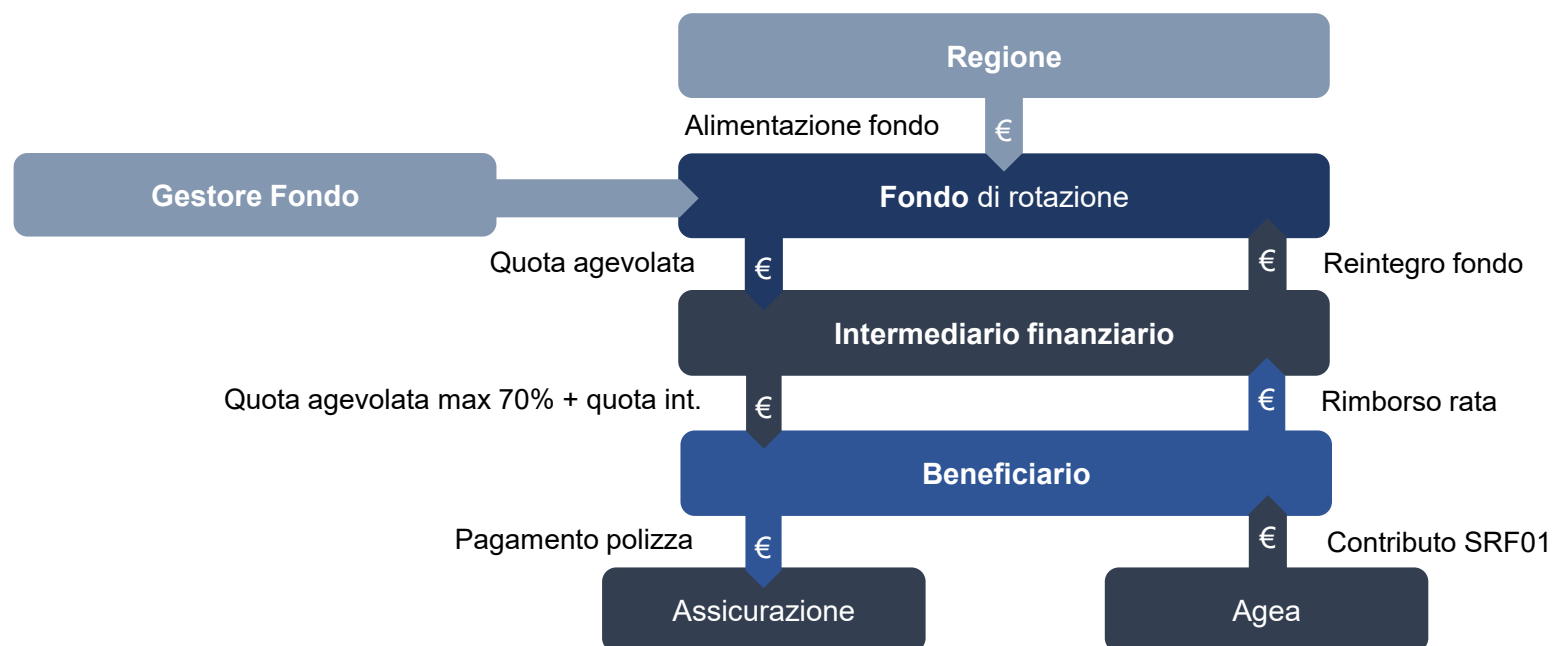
Regione

Alimentazione fondo
€

Gestore Fondo

Fondo di rotazione

Quota agevolata
€

€
Reintegro fondo

Intermediario finanziario

Quota agevolata max 70% + quota int.
€

€
Rimborso rata

Beneficiario

Pagamento polizza
€

€
Contributo SRF01

Assicurazione

Agea